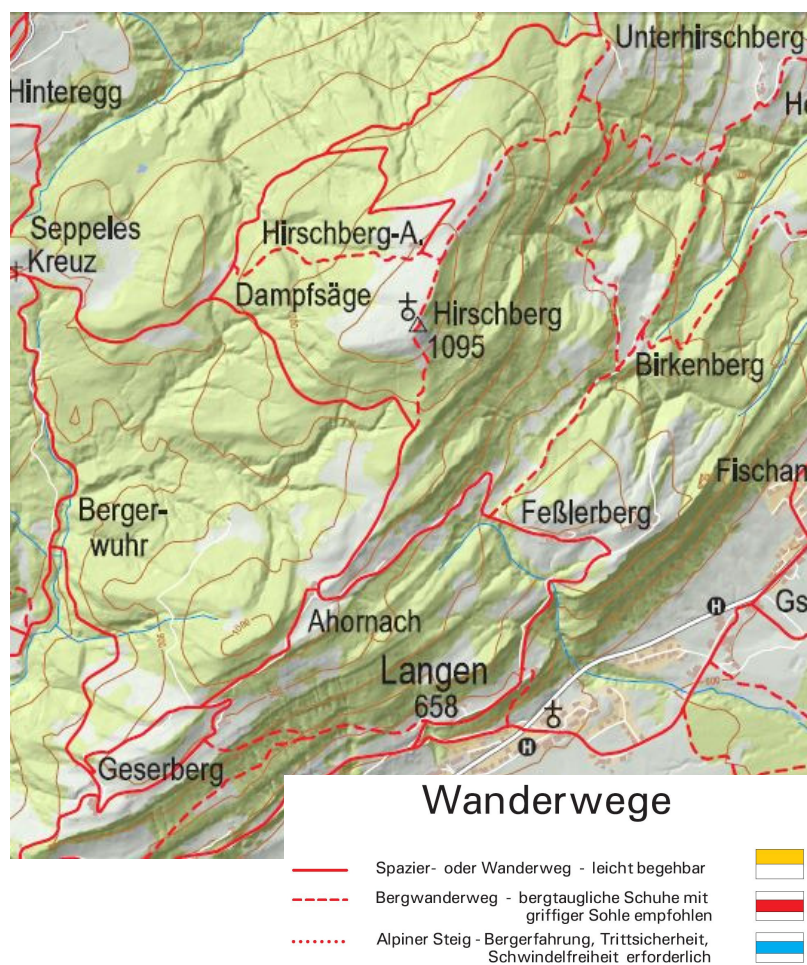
Unterhirschberg

Hinteregg

Ho

Seppeles Kreuz

Hirschberg-A.

Dampfsäge

Hirschberg 1095

Birkenberg

Fischan

Berger-wuhr

Feßlerberg

Ahornach

Gs

Langen 658

Geserberg

Wanderwege

Spazier- oder Wanderweg - leicht begehbar

Bergwanderweg - bergtaugliche Schuhe mit griffiger Sohle empfohlen

Alpiner Steig - Bergerfahrung, Trittsicherheit, Schwindelfreiheit erforderlich